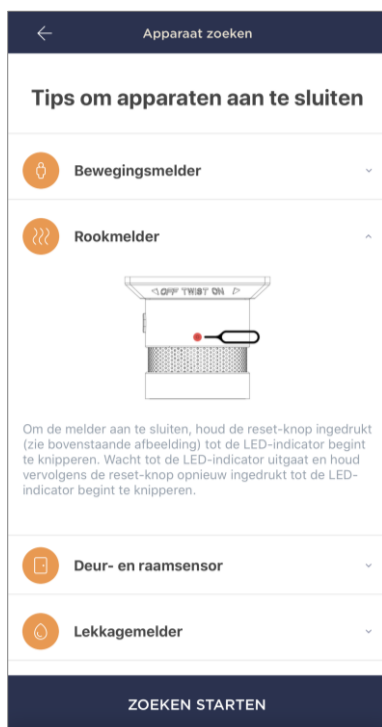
Apparaat zoeken

Tips om apparaten aan te sluiten

Bewegingsmelder

Rookmelder

◁OFF TWIST ON ▷

Om de melder aan te sluiten, houd de reset-knop ingedrukt (zie bovenstaande afbeelding) tot de LED-indicator begint te knipperen. Wacht tot de LED-indicator uitgaat en houd vervolgens de reset-knop opnieuw ingedrukt tot de LED-indicator begint te knipperen.

Deur- en raamsensor

Lekkagemelder

ZOEKEN STARTEN